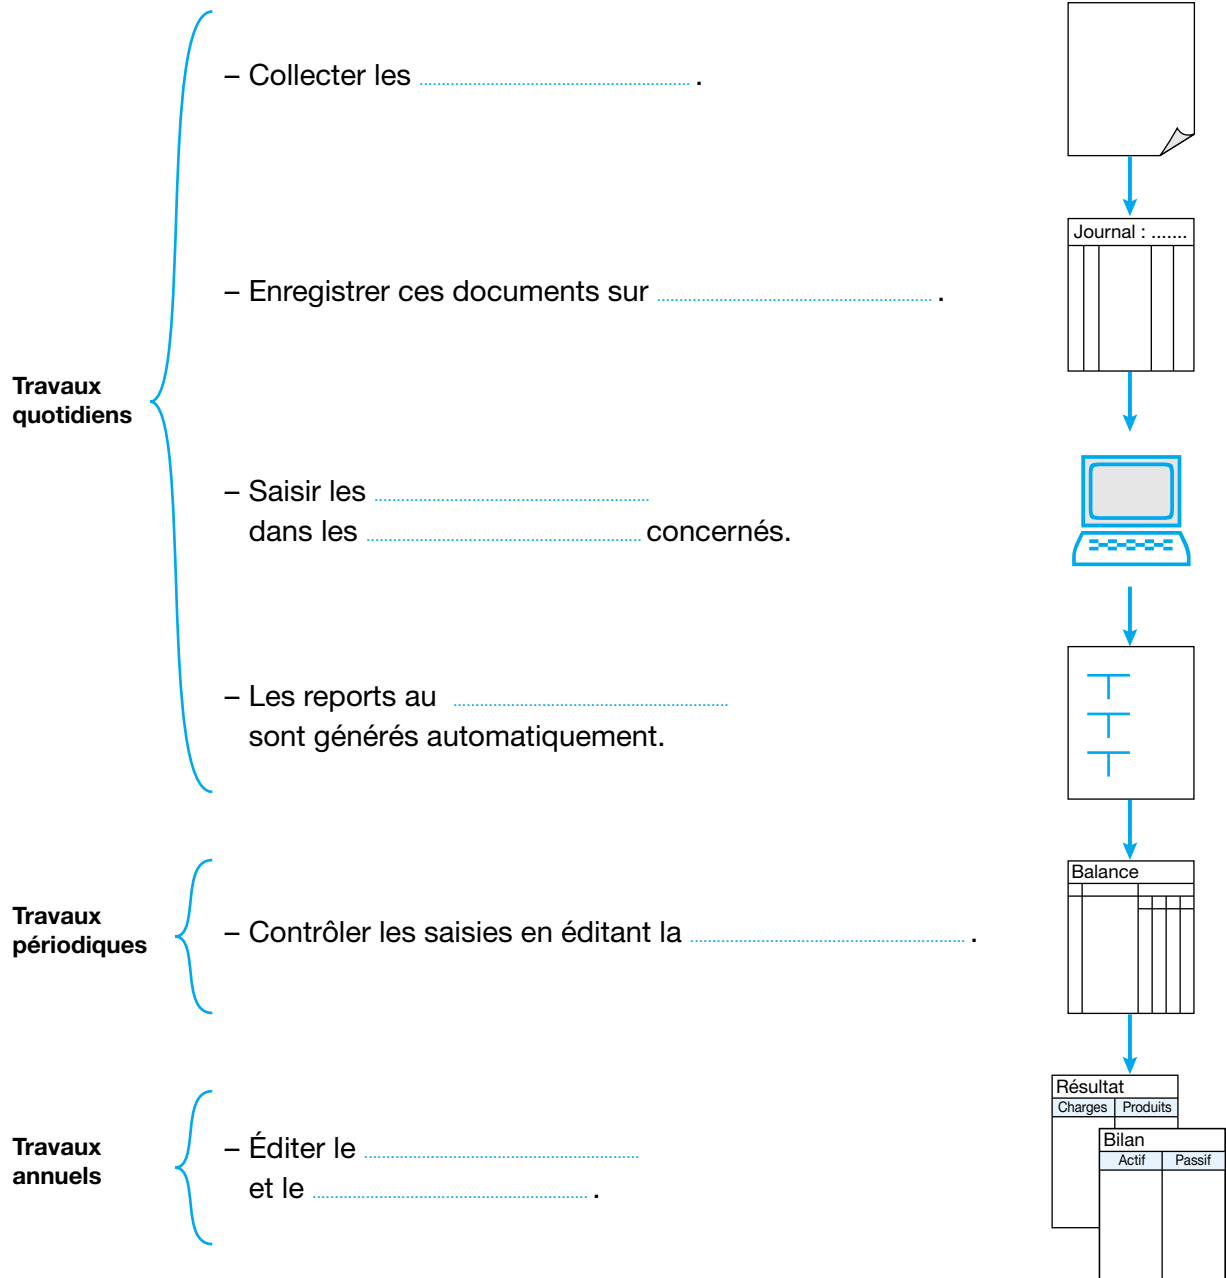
Travaux quotidiens

– Collecter les .................................... .

– Enregistrer ces documents sur .................................... .

– Saisir les ....................................
dans les .................................... concernés.

– Les reports au ....................................
sont générés automatiquement.

Travaux périodiques

– Contrôler les saisies en éditant la .................................... .

Travaux annuels

– Éditer le ....................................
et le .................................... .

Journal : .......

Balance

Résultat
Charges | Produits

Bilan
Actif | Passif